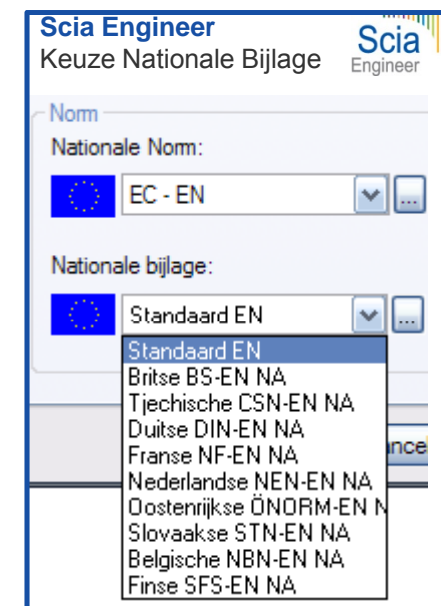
Scia Engineer
Keuze Nationale Bijlage

Scia
Engineer

Norm

Nationale Norm:

EC - EN

...

Nationale bijlage:

Standaard EN

...

Standaard EN
Britse BS-EN NA
Tjechische CSN-EN NA
Duitse DIN-EN NA
Franse NF-EN NA
Nederlandse NEN-EN NA
Oostenrijkse ÖNORM-EN N
Slovaakse STN-EN NA
Belgische NBN-EN NA
Finse SFS-EN NA

ance